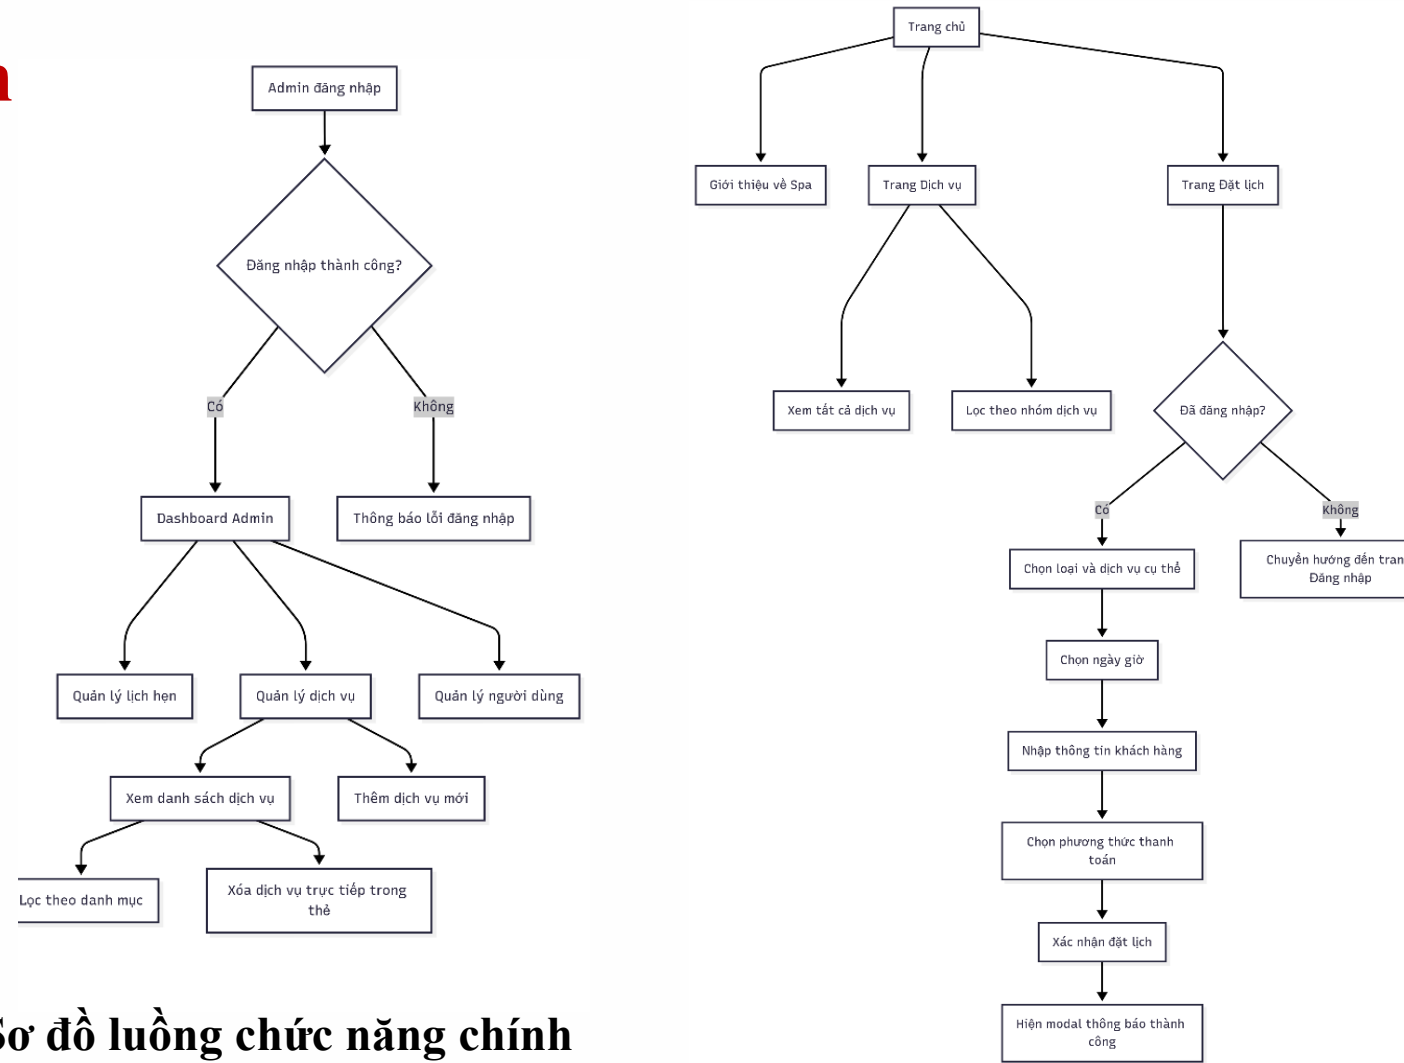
n

Admin đăng nhập

Đăng nhập thành công?

Có

Không

Dashboard Admin

Thông báo lỗi đăng nhập

Quản lý lịch hẹn

Quản lý dịch vụ

Quản lý người dùng

Xem danh sách dịch vụ

Thêm dịch vụ mới

Lọc theo danh mục

Xóa dịch vụ trực tiếp trong thẻ

Sơ đồ luồng chức năng chính

Trang chủ

Giới thiệu về Spa

Trang Dịch vụ

Trang Đặt lịch

Xem tất cả dịch vụ

Lọc theo nhóm dịch vụ

Đã đăng nhập?

Có

Không

Chọn loại và dịch vụ cụ thể

Chuyển hướng đến tran Đăng nhập

Chọn ngày giờ

Nhập thông tin khách hàng

Chọn phương thức thanh toán

Xác nhận đặt lịch

Hiện modal thông báo thành công